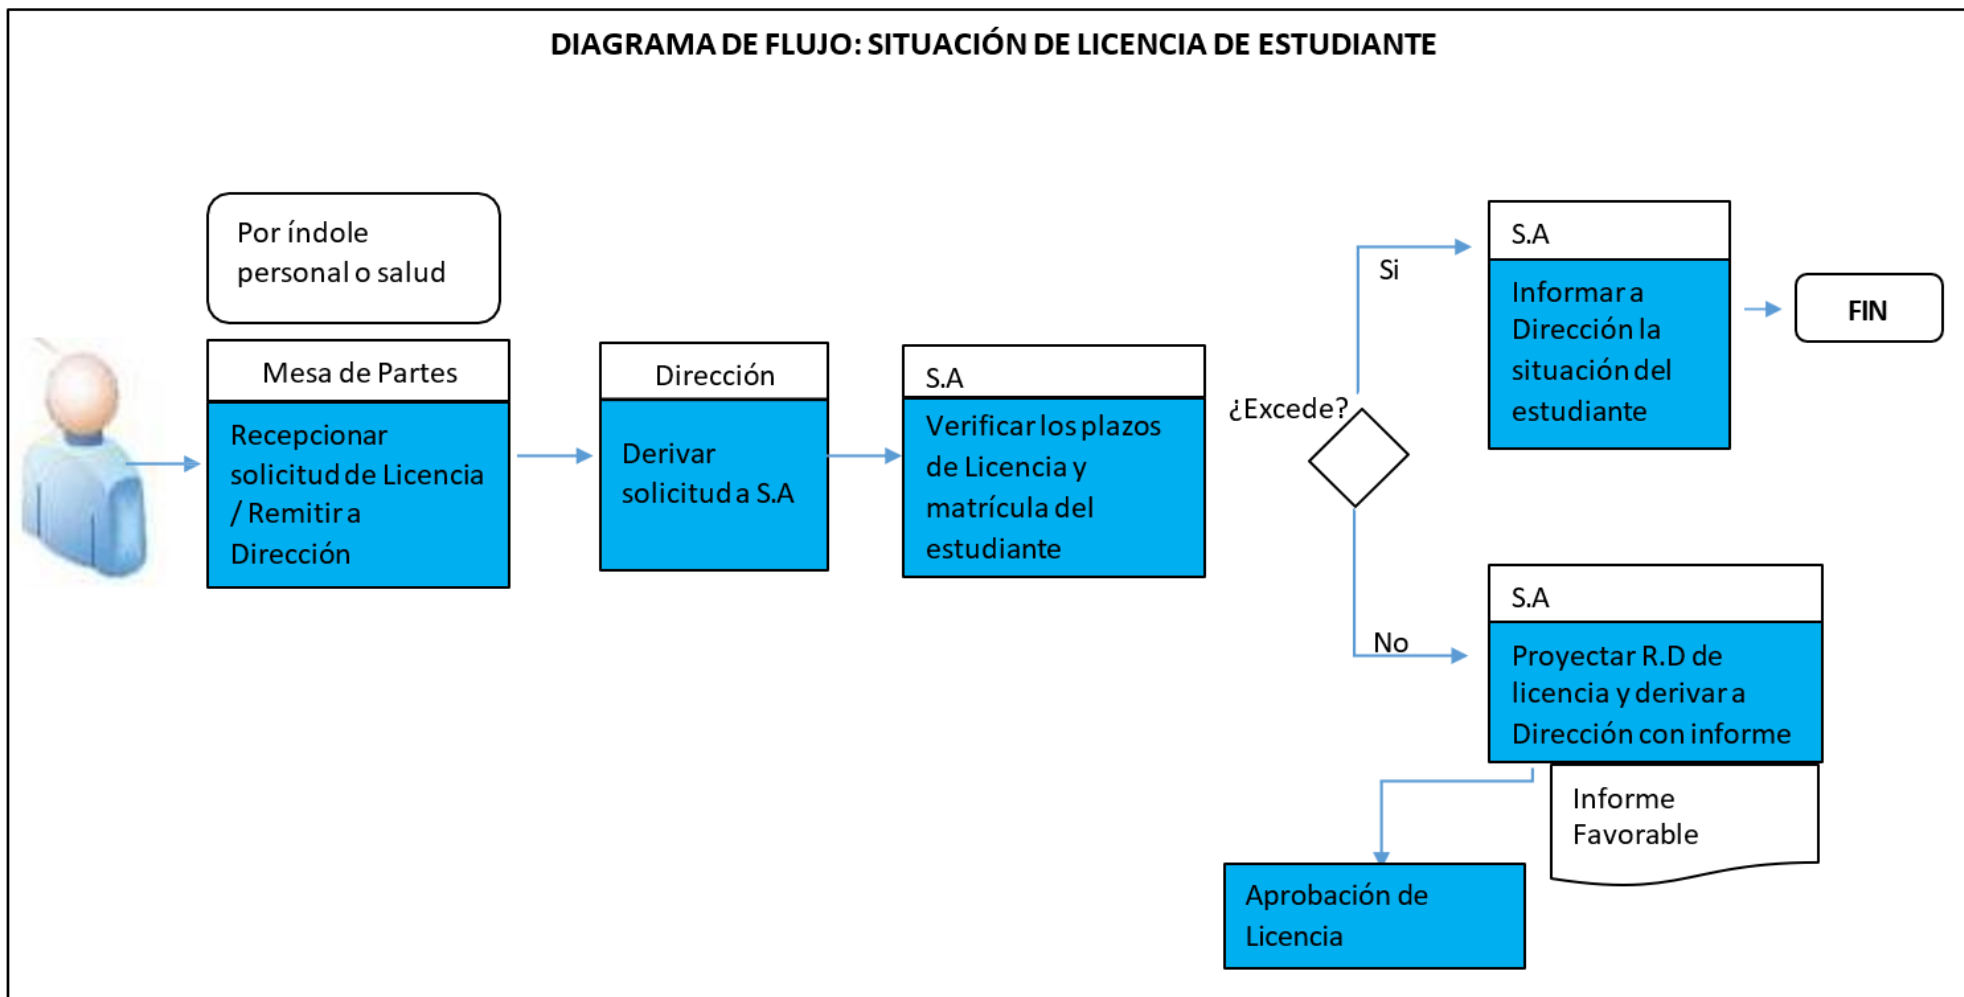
DIAGRAMA DE FLUJO: SITUACIÓN DE LICENCIA DE ESTUDIANTE

Por índole personal o salud

Mesa de Partes

Recepcionar solicitud de Licencia / Remitir a Dirección

Dirección

Derivar solicitud a S.A

S.A

Verificar los plazos de Licencia y matrícula del estudiante

¿Excede?

Si

S.A

Informar a Dirección la situación del estudiante

FIN

No

S.A

Proyectar R.D de licencia y derivar a Dirección con informe

Informe Favorable

Aprobación de Licencia